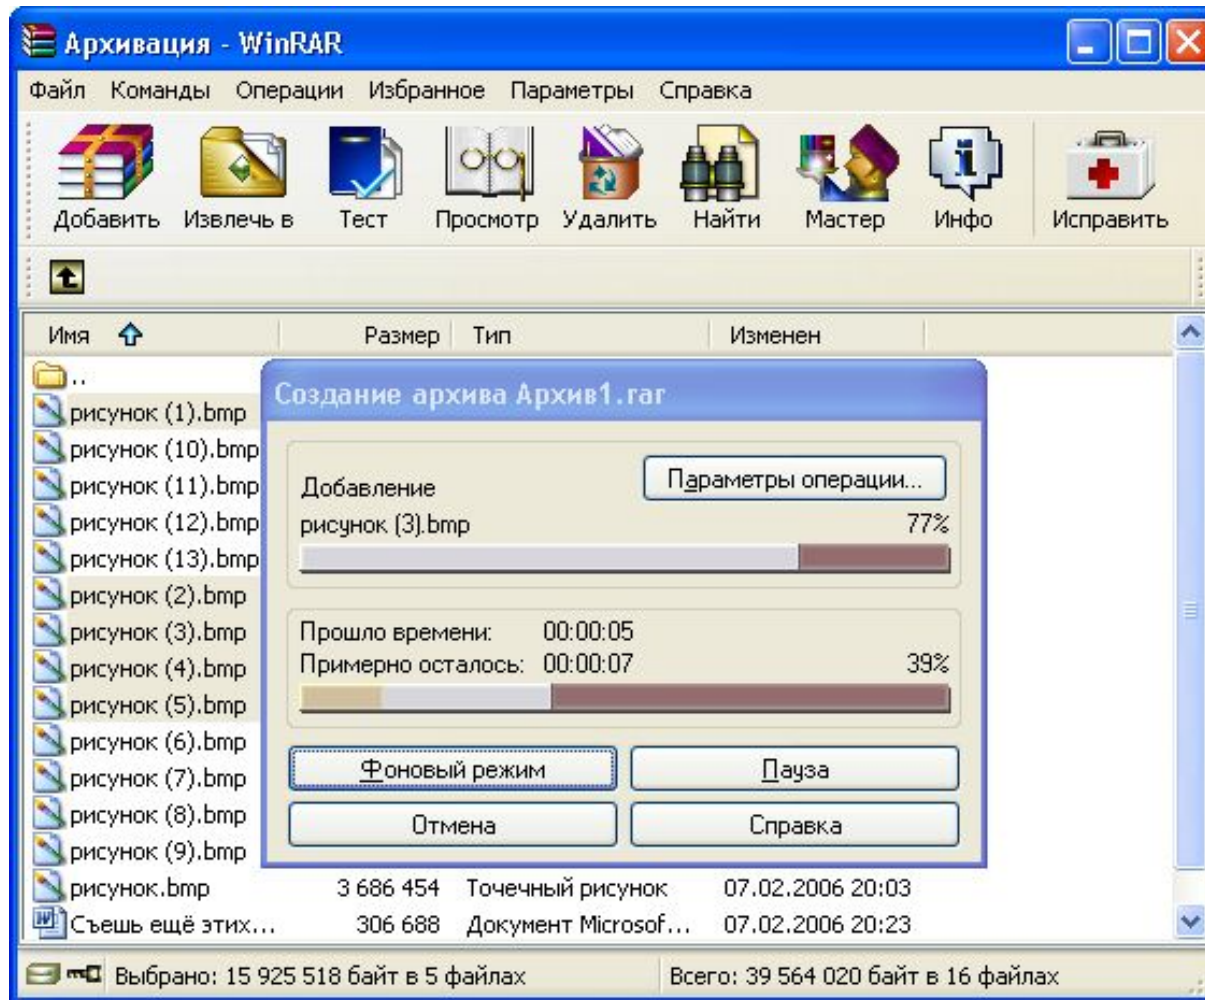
Архивация - WinRAR

Файл Команды Операции Избранное Параметры Справка

Добавить Извлечь в Тест Просмотр Удалить Найти Мастер Инфо Исправить

| Имя | Размер | Тип | Изменен |
|---|---|---|---|
| .. | | | |
| рисунок (1).bmp | | | |
| рисунок (10).bmp | | | |
| рисунок (11).bmp | | | |
| рисунок (12).bmp | | | |
| рисунок (13).bmp | | | |
| рисунок (2).bmp | | | |
| рисунок (3).bmp | | | |
| рисунок (4).bmp | | | |
| рисунок (5).bmp | | | |
| рисунок (6).bmp | | | |
| рисунок (7).bmp | | | |
| рисунок (8).bmp | | | |
| рисунок (9).bmp | | | |
| рисунок.bmp | 3 686 454 | Точечный рисунок | 07.02.2006 20:03 |
| Съешь ещё этих... | 306 688 | Документ Microsof... | 07.02.2006 20:23 |

Создание архива Архив1.rar

Параметры операции...

Добавление
рисунок (3).bmp 77%

Прошло времени: 00:00:05
Примерно осталось: 00:00:07 39%

Фоновый режим
Пауза
Отмена
Справка

Выбрано: 15 925 518 байт в 5 файлах
Всего: 39 564 020 байт в 16 файлах